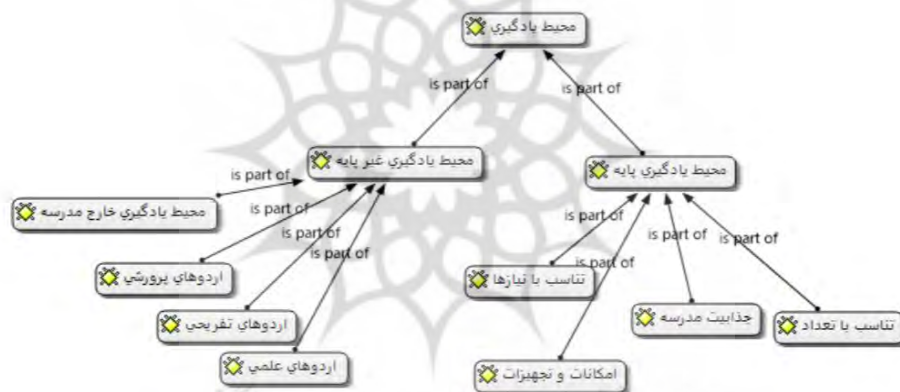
محيط يادگيري

is part of

is part of

محيط يادگيري غير پايه

محيط يادگيري پايه

is part of

محيط يادگيري خارج مدرسه

is part of

is part of

is part of

is part of

is part of

is part of

is part of

is part of

اردوهاي پرورشي

تناسب با نيازها

اردوهاي تفريحي

جذابيت مدرسه

تناسب با تعداد

اردوهاي علمي

امكانات و تجهيزات